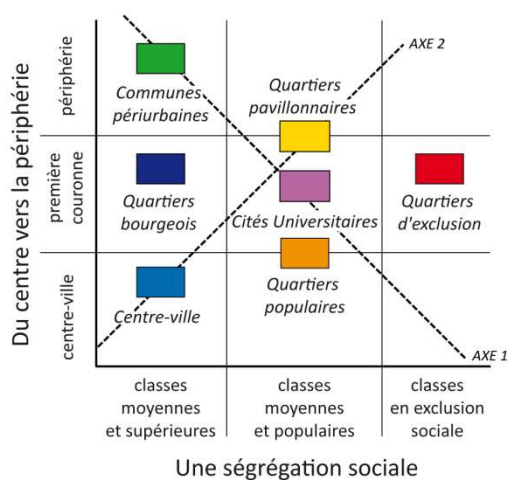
Du centre vers la périphérie

périphérie

première couronne

centre-ville

AXE 2

Communes périurbaines

Quartiers pavillonnaires

Quartiers bourgeois

Cités Universitaires

Quartiers d'exclusion

Centre-ville

Quartiers populaires

AXE 1

classes moyennes et supérieures

classes moyennes et populaires

classes en exclusion sociale

Une ségrégation sociale